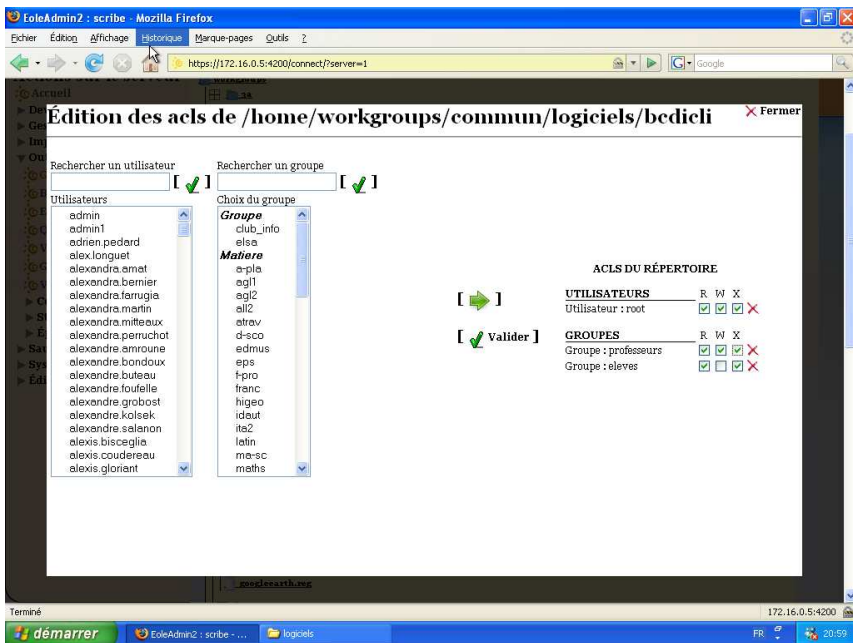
EoleAdmin2 : scribe - Mozilla Firefox

Fichier Édition Affichage Historique Marque-pages Outils ?

https://172.16.0.5:4200/connect/?server=1

Google

Accueil

Édition des acls de /home/workgroups/commun/logiciels/bcdicli

Fermer

Rechercher un utilisateur

Rechercher un groupe

Utilisateurs

admin
admin1
adrien.pedard
alex.longuet
alexandra.amat
alexandra.bernier
alexandra.farrugia
alexandra.martin
alexandra.mitteaux
alexandra.perruchot
alexandre.amroune
alexandre.bondoux
alexandre.buteau
alexandre.foufelle
alexandre.grobost
alexandre.kolsek
alexandre.salanon
alexis.bisceglia
alexis.coudereau
alexis.gloriant

Choix du groupe

Groupe
club_info
elsa
Matiere
a-pla
agl1
agl2
all2
atrav
d-sco
edmus
eps
f-pro
franc
higeo
idaut
ita2
latin
ma-sc
maths

[ Valider ]

ACLS DU RÉPERTOIRE

| UTILISATEURS | R | W | X |
|---|---|---|---|
| Utilisateur : root | ☑ | ☑ | ☑ |

| GROUPES | R | W | X |
|---|---|---|---|
| Groupe : professeurs | ☑ | ☑ | ☑ |
| Groupe : eleves | ☑ | ☐ | ☑ |

googleearth.reg

Terminé

172.16.0.5:4200

démarrer

EoleAdmin2 : scribe - ...

logiciels

FR

20:59